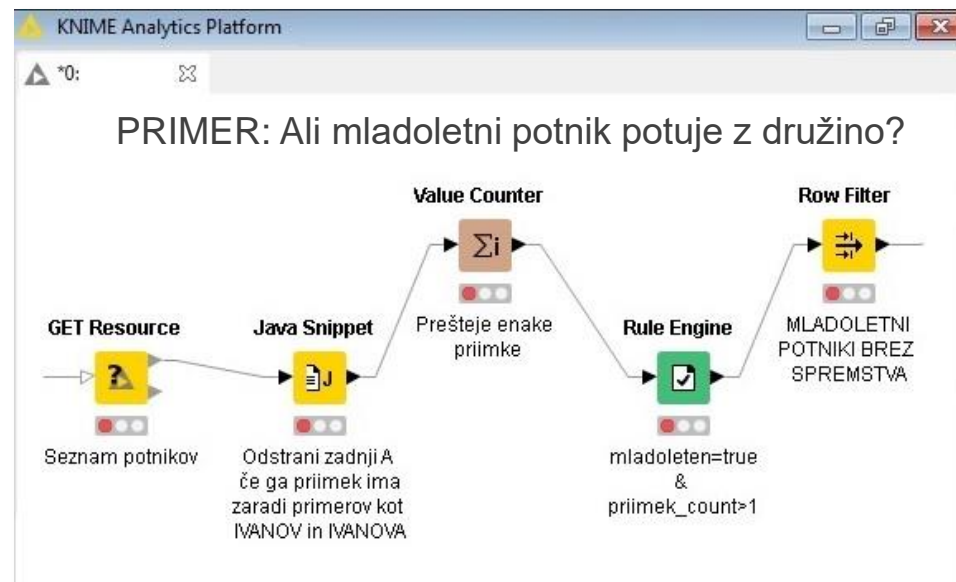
KNIME Analytics Platform

*0:

PRIMER: Ali mladoletni potnik potuje z družino?

Value Counter

Row Filter

Prešteje enake priimke

MLADOLETNI POTNIKI BREZ SPREMSTVA

GET Resource

Java Snippet

Rule Engine

Seznam potnikov

Odstrani zadnji A če ga priimek ima zaradi primerov kot IVANOV in IVANOVA

mladoleten=true & priimek_count>1